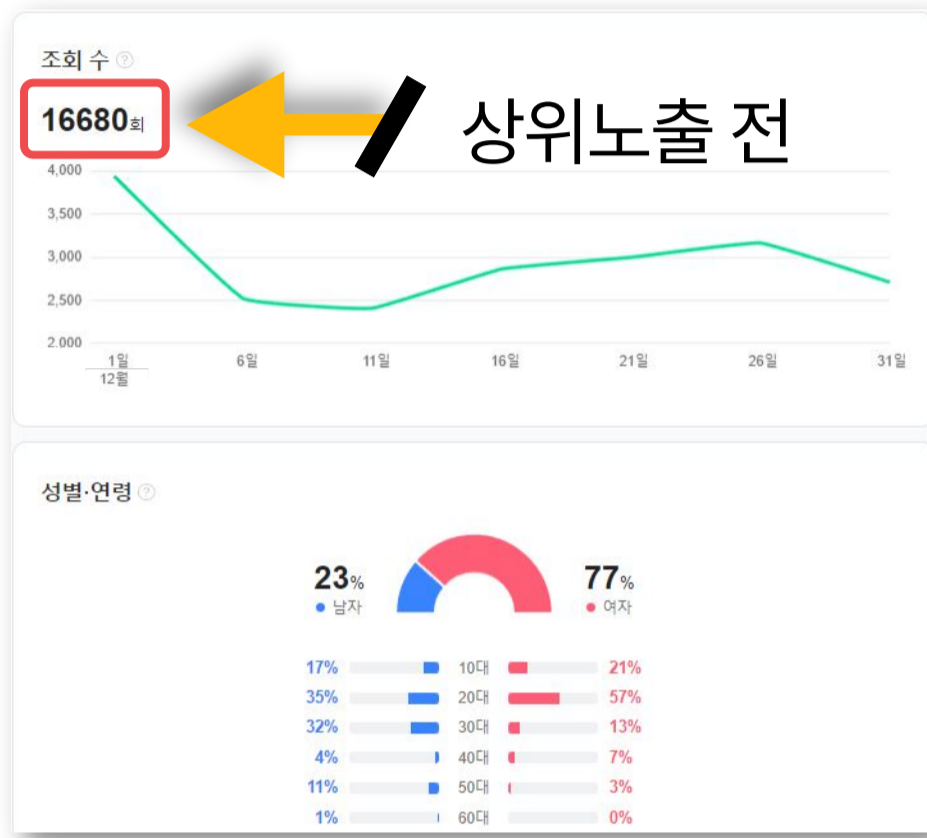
조회 수 ?

16680회

상위노출 전

4,000
3,500
3,000
2,500
2,000

1일
12월
6일
11일
16일
21일
26일
31일

성별·연령 ?

23%
● 남자

77%
● 여자

| | | |
|---|---|---|
| 17% | 10대 | 21% |
| 35% | 20대 | 57% |
| 32% | 30대 | 13% |
| 4% | 40대 | 7% |
| 11% | 50대 | 3% |
| 1% | 60대 | 0% |